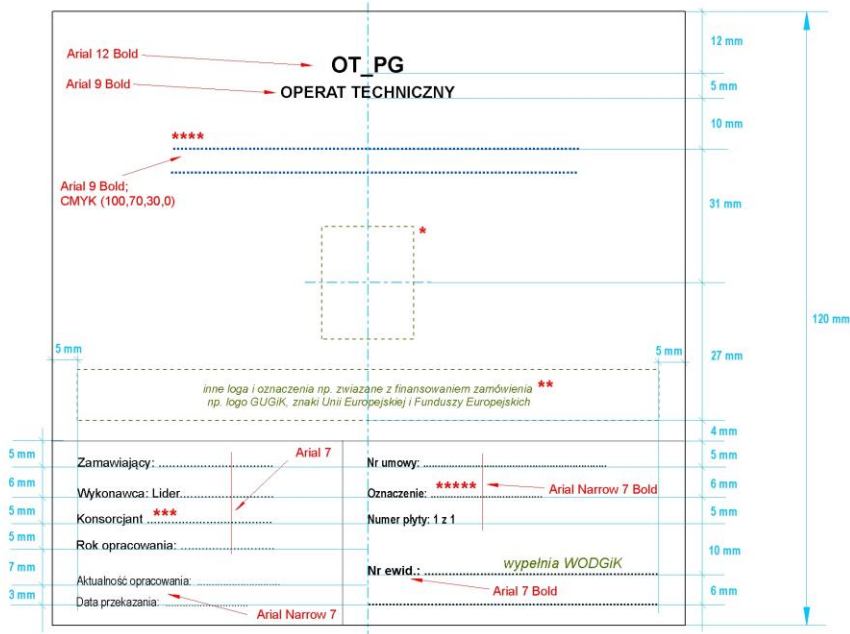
Arial 12 Bold
OT_PG
Arial 9 Bold
OPERAT TECHNICZNY

12 mm
5 mm
10 mm

****
Arial 9 Bold;
CMYK (100,70,30,0)

31 mm

*

120 mm

5 mm
5 mm
27 mm

inne loga i oznaczenia np. zwiazane z finansowaniem zamówienia **
np. logo GUGiK, znaki Unii Europejskiej i Funduszy Europejskich

4 mm

5 mm
Zamawiający: ..............................
Arial 7
Nr umowy: ..............................
5 mm

6 mm
Wykonawca: Lider..............................
Oznaczenie: ***** Arial Narrow 7 Bold
6 mm

5 mm
Konsorcjant *** ..............................
Numer płyty: 1 z 1
5 mm

5 mm
Rok opracowania: ..............................
10 mm

7 mm
Aktualność opracowania: ..............................
Nr ewid.: .............................. wypełnia WODGiK

3 mm
Data przekazania: ..............................
Arial Narrow 7
Arial 7 Bold
6 mm